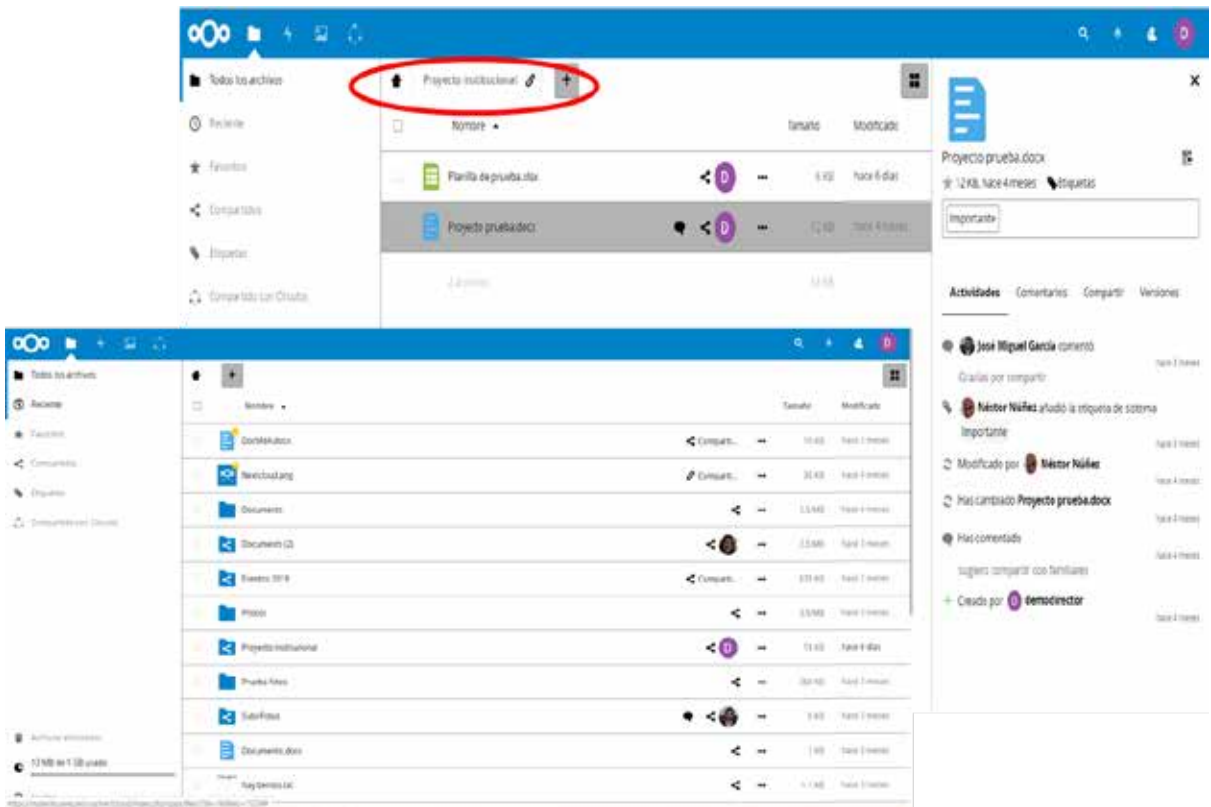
D

Todos los archivos

Reciente

Favoritos

Compartidos

Etiquetas

Compartido con Círculo

Proyecto institucional

Nombre ▲

Tamaño

Modificado

Planilla de prueba.xlsx

D

6 KB

hace 6 días

Proyecto prueba.docx

D

12 KB

hace 4 meses

2 archivos

18 KB

Proyecto prueba.docx

12 KB, hace 4 meses Etiquetas

Importante

Actividades Comentarios Compartir Versiones

José Miguel García comentó

hace 3 meses

Gracias por compartir

Néstor Núñez añadió la etiqueta de sistema Importante

hace 3 meses

Modificado por Néstor Núñez

hace 4 meses

Has cambiado Proyecto prueba.docx

hace 3 meses

Has comentado

hace 4 meses

sugiero compartir con familiares

Creado por D demodirector

hace 4 meses

D

Todos los archivos

Reciente

Favoritos

Compartidos

Etiquetas

Compartido con Círculo

Nombre ▼

Tamaño

Modificado

DocMeAutor.docx

Compartido

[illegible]

hace 3 meses

Nextcloud.png

Compartido

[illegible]

hace 3 meses

Documents

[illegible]

hace 4 meses

Documents (2)

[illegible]

hace 3 meses

Eventos 2018

Compartido

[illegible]

hace 3 meses

Photos

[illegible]

hace 3 meses

Proyecto institucional

D

13 KB

hace 6 días

Prueba fotos

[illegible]

hace 3 meses

SubirFotos

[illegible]

hace 3 meses

Documento.docx

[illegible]

hace 3 meses

Ray Bendos.txt

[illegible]

hace 3 meses

Archivos eliminados

13 MB de 1 GB usado

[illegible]